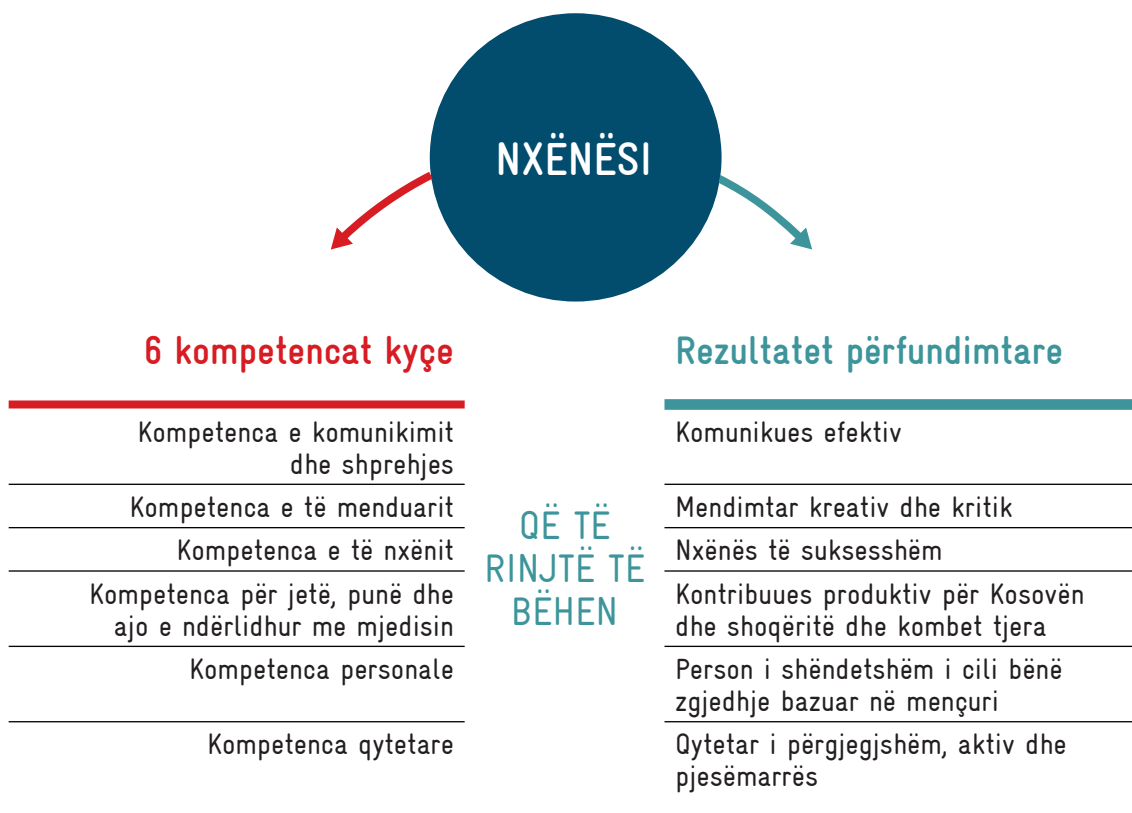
NXËNËSI

6 kompetencat kyçe

Kompetenca e komunikimit dhe shprehjes

Kompetenca e të menduarit

Kompetenca e të nxënit

Kompetenca për jetë, punë dhe ajo e ndërlidhur me mjedisin

Kompetenca personale

Kompetenca qytetare

QË TË RINJTË TË BËHEN

Rezultatet përfundimtare

Komunikues efektiv

Mendimtar kreativ dhe kritik

Nxënës të suksesshëm

Kontribuues produktiv për Kosovën dhe shoqëritë dhe kombet tjera

Person i shëndetshëm i cili bënë zgjedhje bazuar në mençuri

Qytetar i përgjegjshëm, aktiv dhe pjesëmarrës